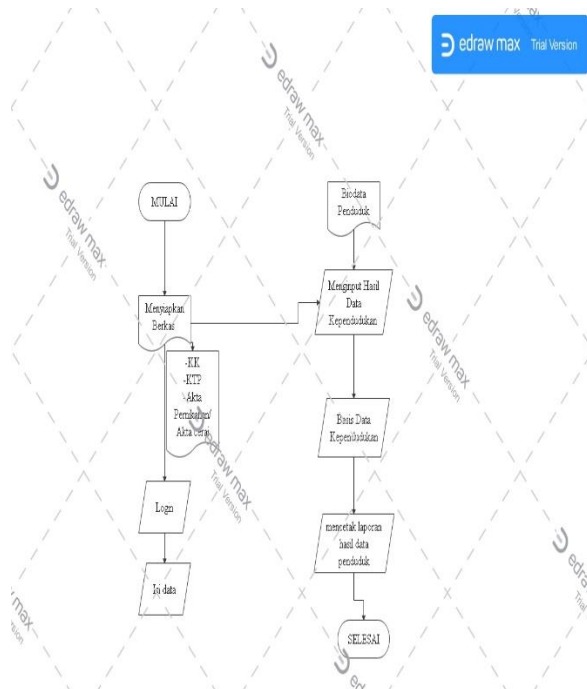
edraw max Trial Version

edraw max Trial Version

edraw max Trial Version

MULAI

Menyiapkan Berkas

-KK
-KTP
-Akta Pernikahan/ Akta cerai

Login

Isi data

Biodata Penduduk

Menginput Hasil Data Kependudukan

Basis Data Kependudukan

mencetak laporan hasil data penduduk

SELESAI

edraw max Trial Version

edraw max Trial Version

edraw max Trial Version